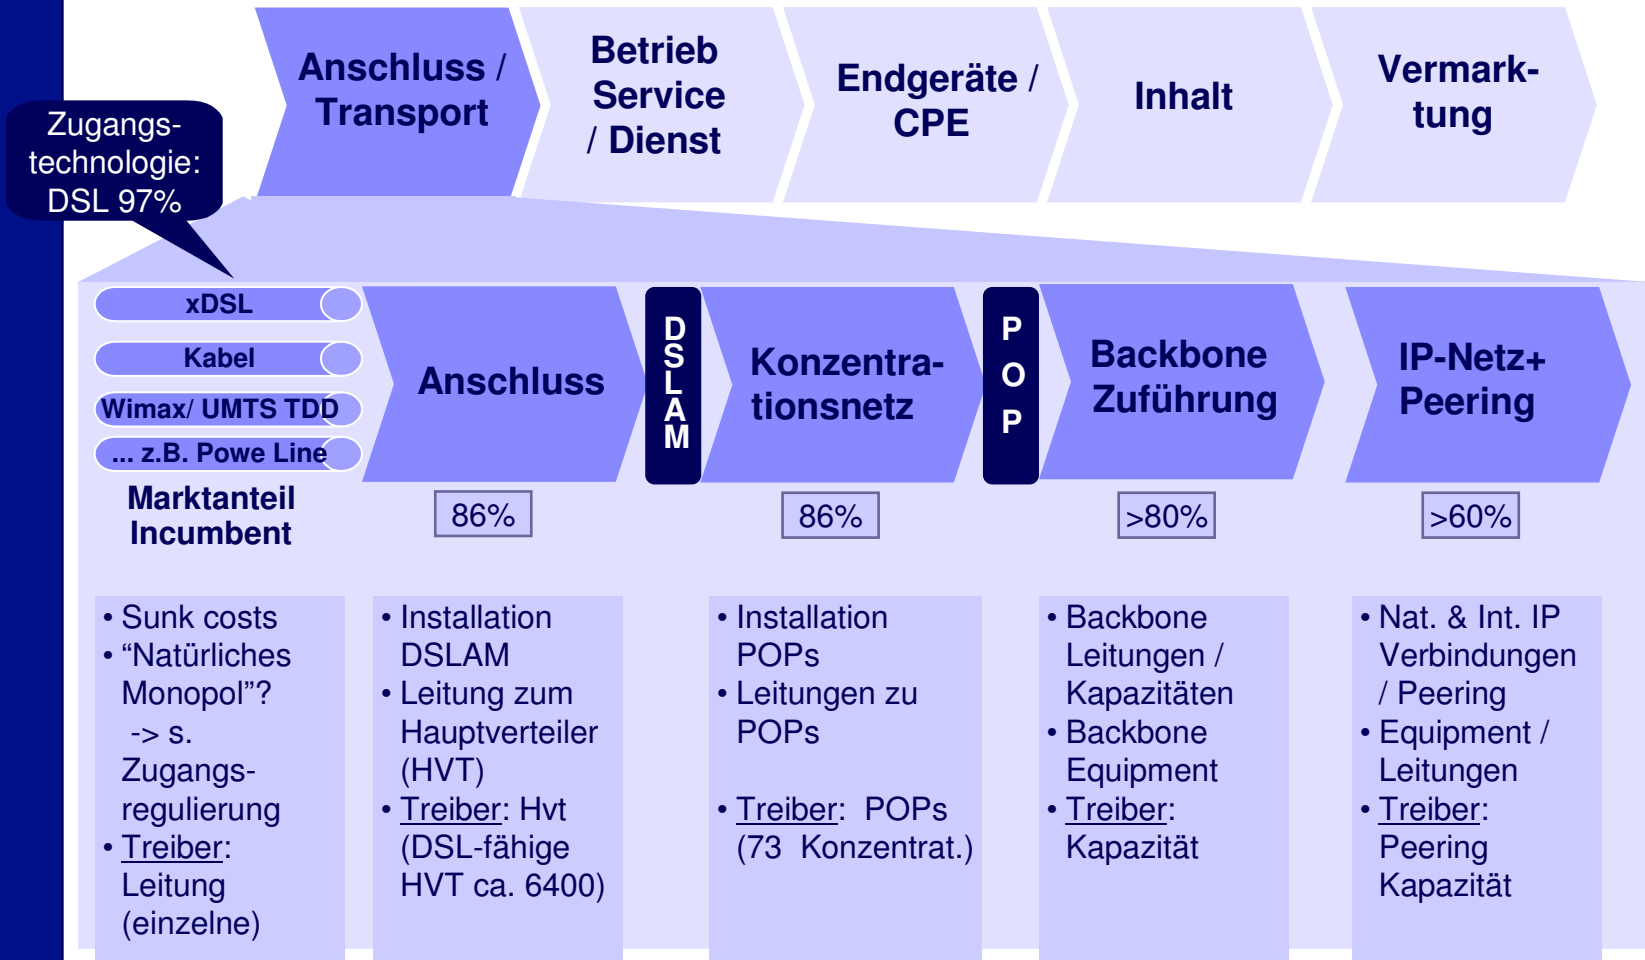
Anschluss / Transport

Betrieb Service / Dienst

Endgeräte / CPE

Inhalt

Vermarktung

Zugangstechnologie: DSL 97%

xDSL

Kabel

Wimax/ UMTS TDD

... z.B. Powe Line

Marktanteil Incumbent

Anschluss

DSLAM

Konzentrationsnetz

POP

Backbone Zuführung

IP-Netz+ Peering

86%

86%

>80%

>60%

• Sunk costs
• “Natürliches Monopol”?
-> s. Zugangsregulierung
• Treiber: Leitung (einzelne)

• Installation DSLAM
• Leitung zum Hauptverteiler (HVT)
• Treiber: Hvt (DSL-fähige HVT ca. 6400)

• Installation POPs
• Leitungen zu POPs

• Treiber: POPs (73 Konzentrat.)

• Backbone Leitungen / Kapazitäten
• Backbone Equipment
• Treiber: Kapazität

• Nat. & Int. IP Verbindungen / Peering
• Equipment / Leitungen
• Treiber: Peering Kapazität